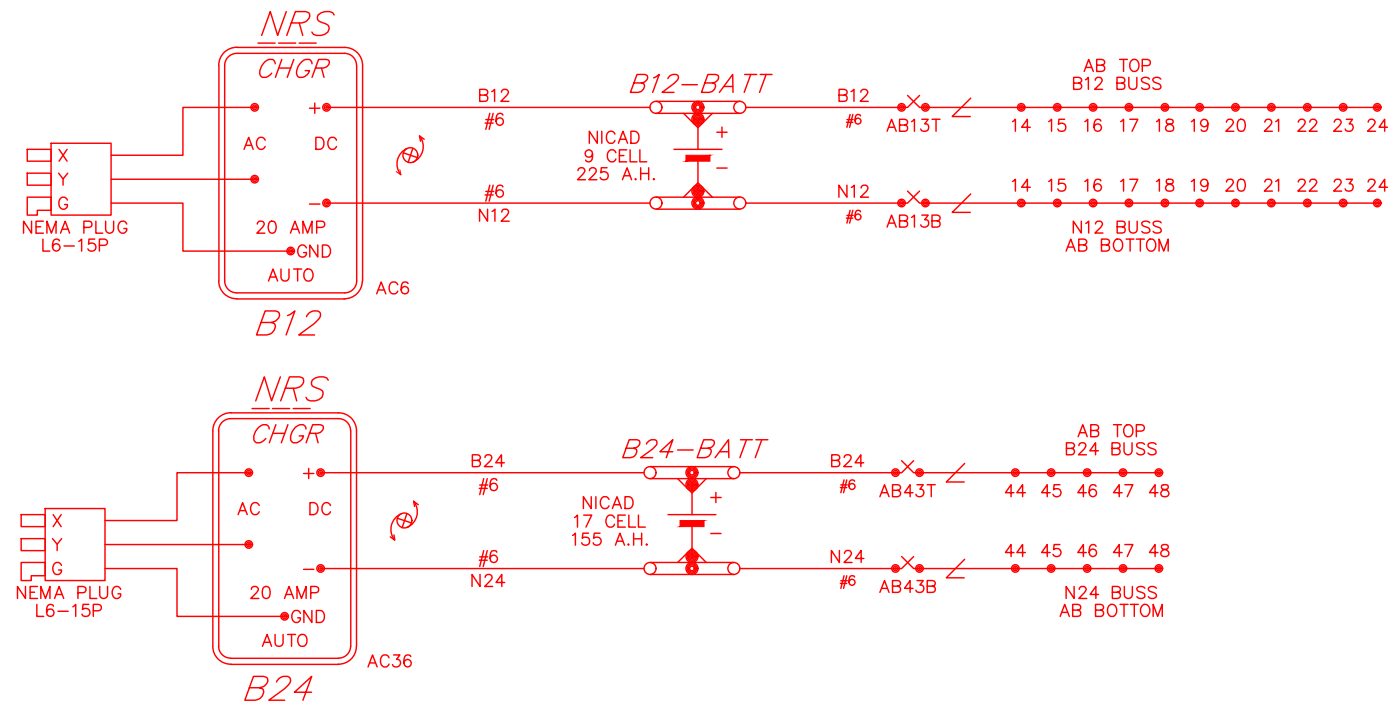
NRS
CHGR
AC
DC
+
−
20 AMP
GND
AUTO
B12
AC6
X
Y
G
NEMA PLUG
L6−15P
B12
#6
#6
N12
B12−BATT
NICAD
9 CELL
225 A.H.
+
−
B12
#6
AB13T
N12
#6
AB13B
AB TOP
B12 BUSS
14 15 16 17 18 19 20 21 22 23 24
14 15 16 17 18 19 20 21 22 23 24
N12 BUSS
AB BOTTOM

NRS
CHGR
AC
DC
+
−
20 AMP
GND
AUTO
B24
AC36
X
Y
G
NEMA PLUG
L6−15P
B24
#6
#6
N24
B24−BATT
NICAD
17 CELL
155 A.H.
+
−
B24
#6
AB43T
N24
#6
AB43B
AB TOP
B24 BUSS
44 45 46 47 48
44 45 46 47 48
N24 BUSS
AB BOTTOM